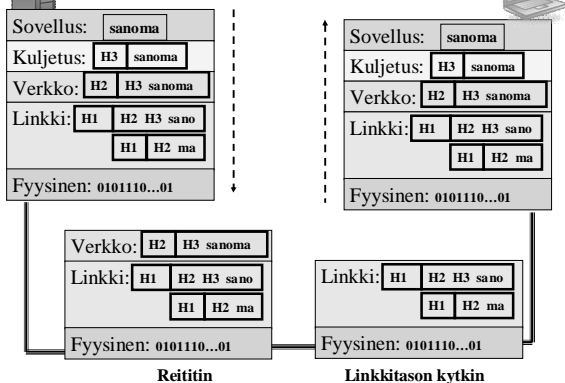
Sovellus: sanoma
Kuljetus: H3 sanoma
Verkko: H2 H3 sanoma
Linkki: H1 H2 H3 sano
H1 H2 ma
Fyysinen: 0101110...01

Sovellus: sanoma
Kuljetus: H3 sanoma
Verkko: H2 H3 sanoma
Linkki: H1 H2 H3 sano
H1 H2 ma
Fyysinen: 0101110...01

Verkko: H2 H3 sanoma
Linkki: H1 H2 H3 sano
H1 H2 ma
Fyysinen: 0101110...01

Linkki: H1 H2 H3 sano
H1 H2 ma
Fyysinen: 0101110...01

Reititin

Linkkitason kytkin